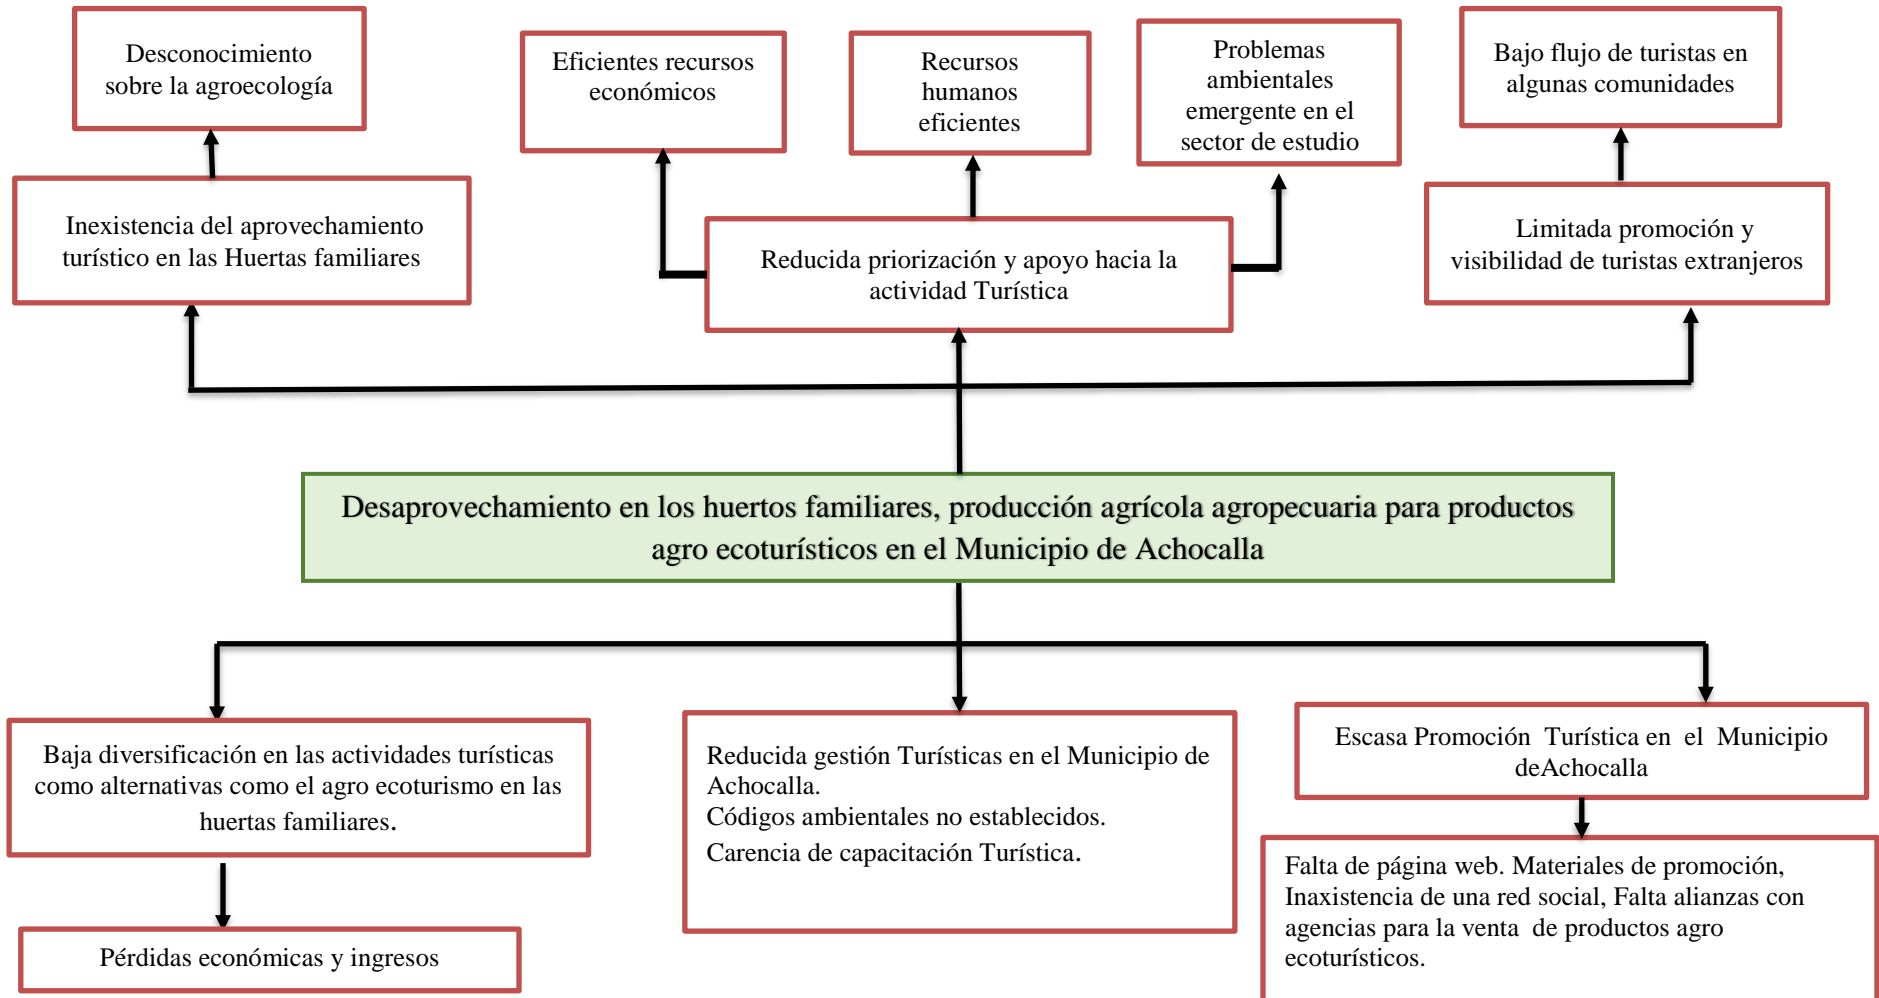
Desconocimiento sobre la agroecología

Eficientes recursos económicos

Recursos humanos eficientes

Problemas ambientales emergente en el sector de estudio

Bajo flujo de turistas en algunas comunidades

Inexistencia del aprovechamiento turístico en las Huertas familiares

Reducida priorización y apoyo hacia la actividad Turística

Limitada promoción y visibilidad de turistas extranjeros

Desaprovechamiento en los huertos familiares, producción agrícola agropecuaria para productos agro ecoturísticos en el Municipio de Achocalla

Baja diversificación en las actividades turísticas como alternativas como el agro ecoturismo en las huertas familiares.

Reducida gestión Turísticas en el Municipio de Achocalla.
Códigos ambientales no establecidos.
Carencia de capacitación Turística.

Escasa Promoción Turística en el Municipio deAchocalla

Pérdidas económicas y ingresos

Falta de página web. Materiales de promoción, Inaxistencia de una red social, Falta alianzas con agencias para la venta de productos agro ecoturísticos.